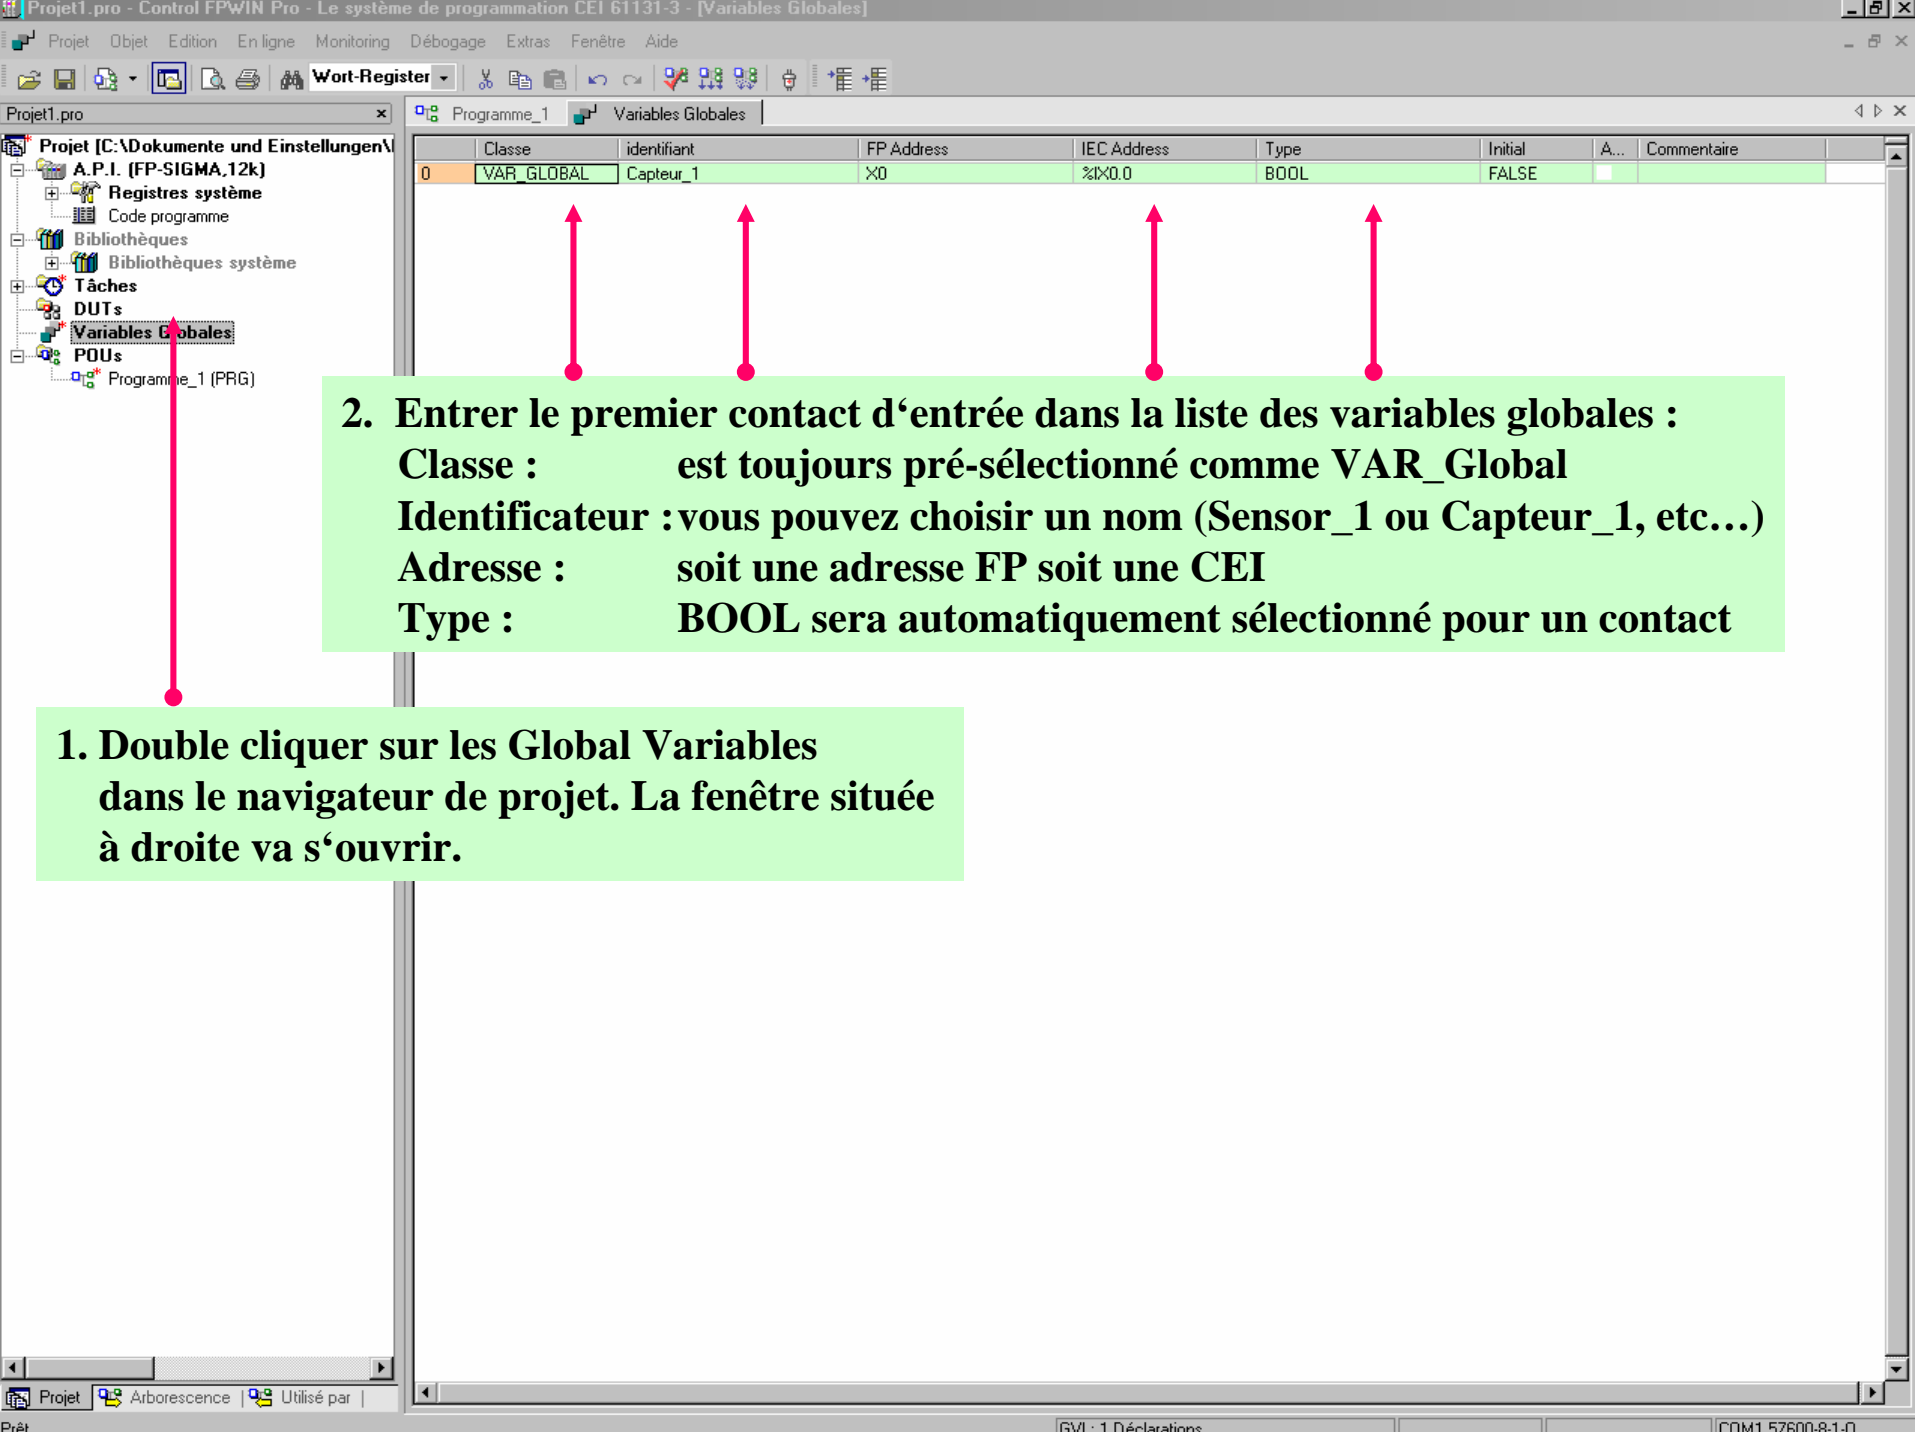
Projet1.pro - Control FPWIN Pro - Le système de programmation CEI 61131-3 - [Variables Globales]

Projet Objet Edition En ligne Monitoring Débogage Extras Fenêtre Aide

Wort-Register

Projet1.pro

Projet [C:\Dokumente und Einstellungen\
A.P.I. (FP-SIGMA,12k)
Registres système
Code programme
Bibliothèques
Bibliothèques système
Tâches
DUTs
Variables Globales
POUs
Programme_1 (PRG)

Programme_1 Variables Globales

| | Classe | identifiant | FP Address | IEC Address | Type | Initial | A... | Commentaire |
|---|---|---|---|---|---|---|---|---|
| 0 | VAR_GLOBAL | Capteur_1 | X0 | %IX0.0 | BOOL | FALSE | | |

2. Entrer le premier contact d'entrée dans la liste des variables globales :
Classe : est toujours pré-sélectionné comme VAR_Global
Identificateur : vous pouvez choisir un nom (Sensor_1 ou Capteur_1, etc…)
Adresse : soit une adresse FP soit une CEI
Type : BOOL sera automatiquement sélectionné pour un contact

1. Double cliquer sur les Global Variables dans le navigateur de projet. La fenêtre située à droite va s'ouvrir.

Projet Arborescence Utilisé par

Prêt GVL : 1 Déclarations COM1 57600-8-1-O